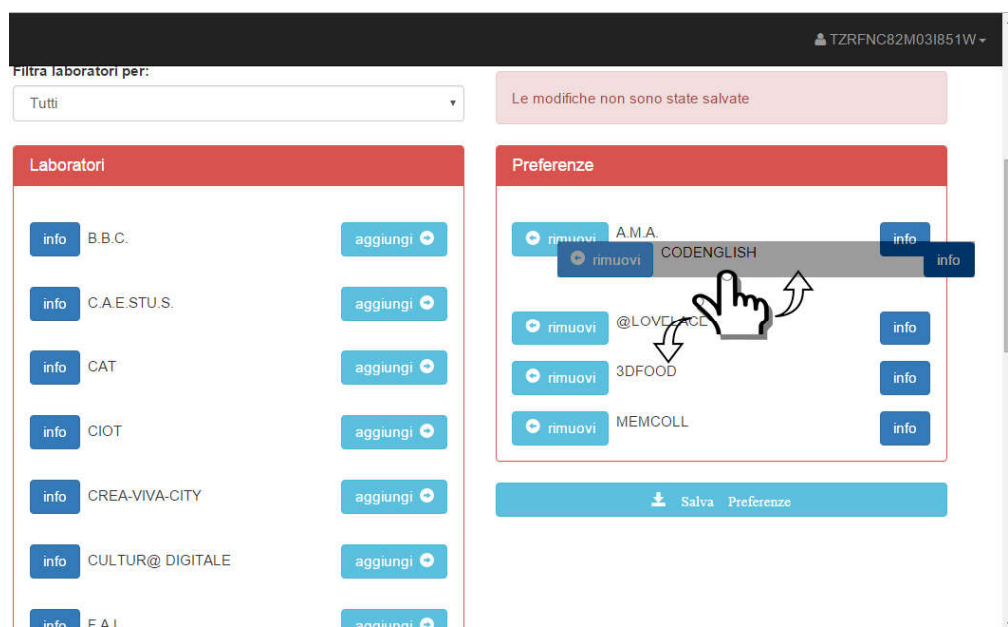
TZRFNC82M03I851W

Filtra laboratori per:

Tutti

Le modifiche non sono state salvate

Laboratori

info B.B.C. aggiungi

info C.A.E.STU.S. aggiungi

info CAT aggiungi

info CIOT aggiungi

info CREA-VIVA-CITY aggiungi

info CULTUR@ DIGITALE aggiungi

info F.A.I. aggiungi

Preferenze

rimuovi A.M.A. info

rimuovi CODENGLISH info

rimuovi @LOVELACE info

rimuovi 3DFOOD info

rimuovi MEMCOLL info

Salva Preferenze